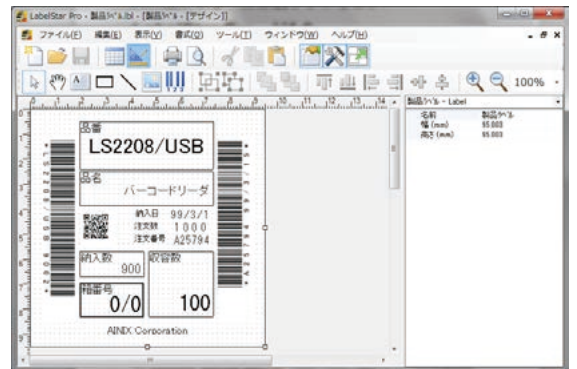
LabelStar Pro - 製品ﾗﾍﾞﾙ.lbl - [製品ﾗﾍﾞﾙ - [デザイン]]

ファイル(F) 編集(E) 表示(V) 書式(O) ツール(T) ウィンドウ(W) ヘルプ(H)

100%

製品ﾗﾍﾞﾙ - Label

| 名前 | 製品ﾗﾍﾞﾙ |
|---|---|
| 幅 (mm) | 95.003 |
| 高さ (mm) | 95.003 |

品番
LS2208/USB

品名
バーコードリーダ

納入日 99/3/1
注文数 1000
注文番号 A25794

納入数
900

収容数

箱番号
0/0

100

AINIX Corporation